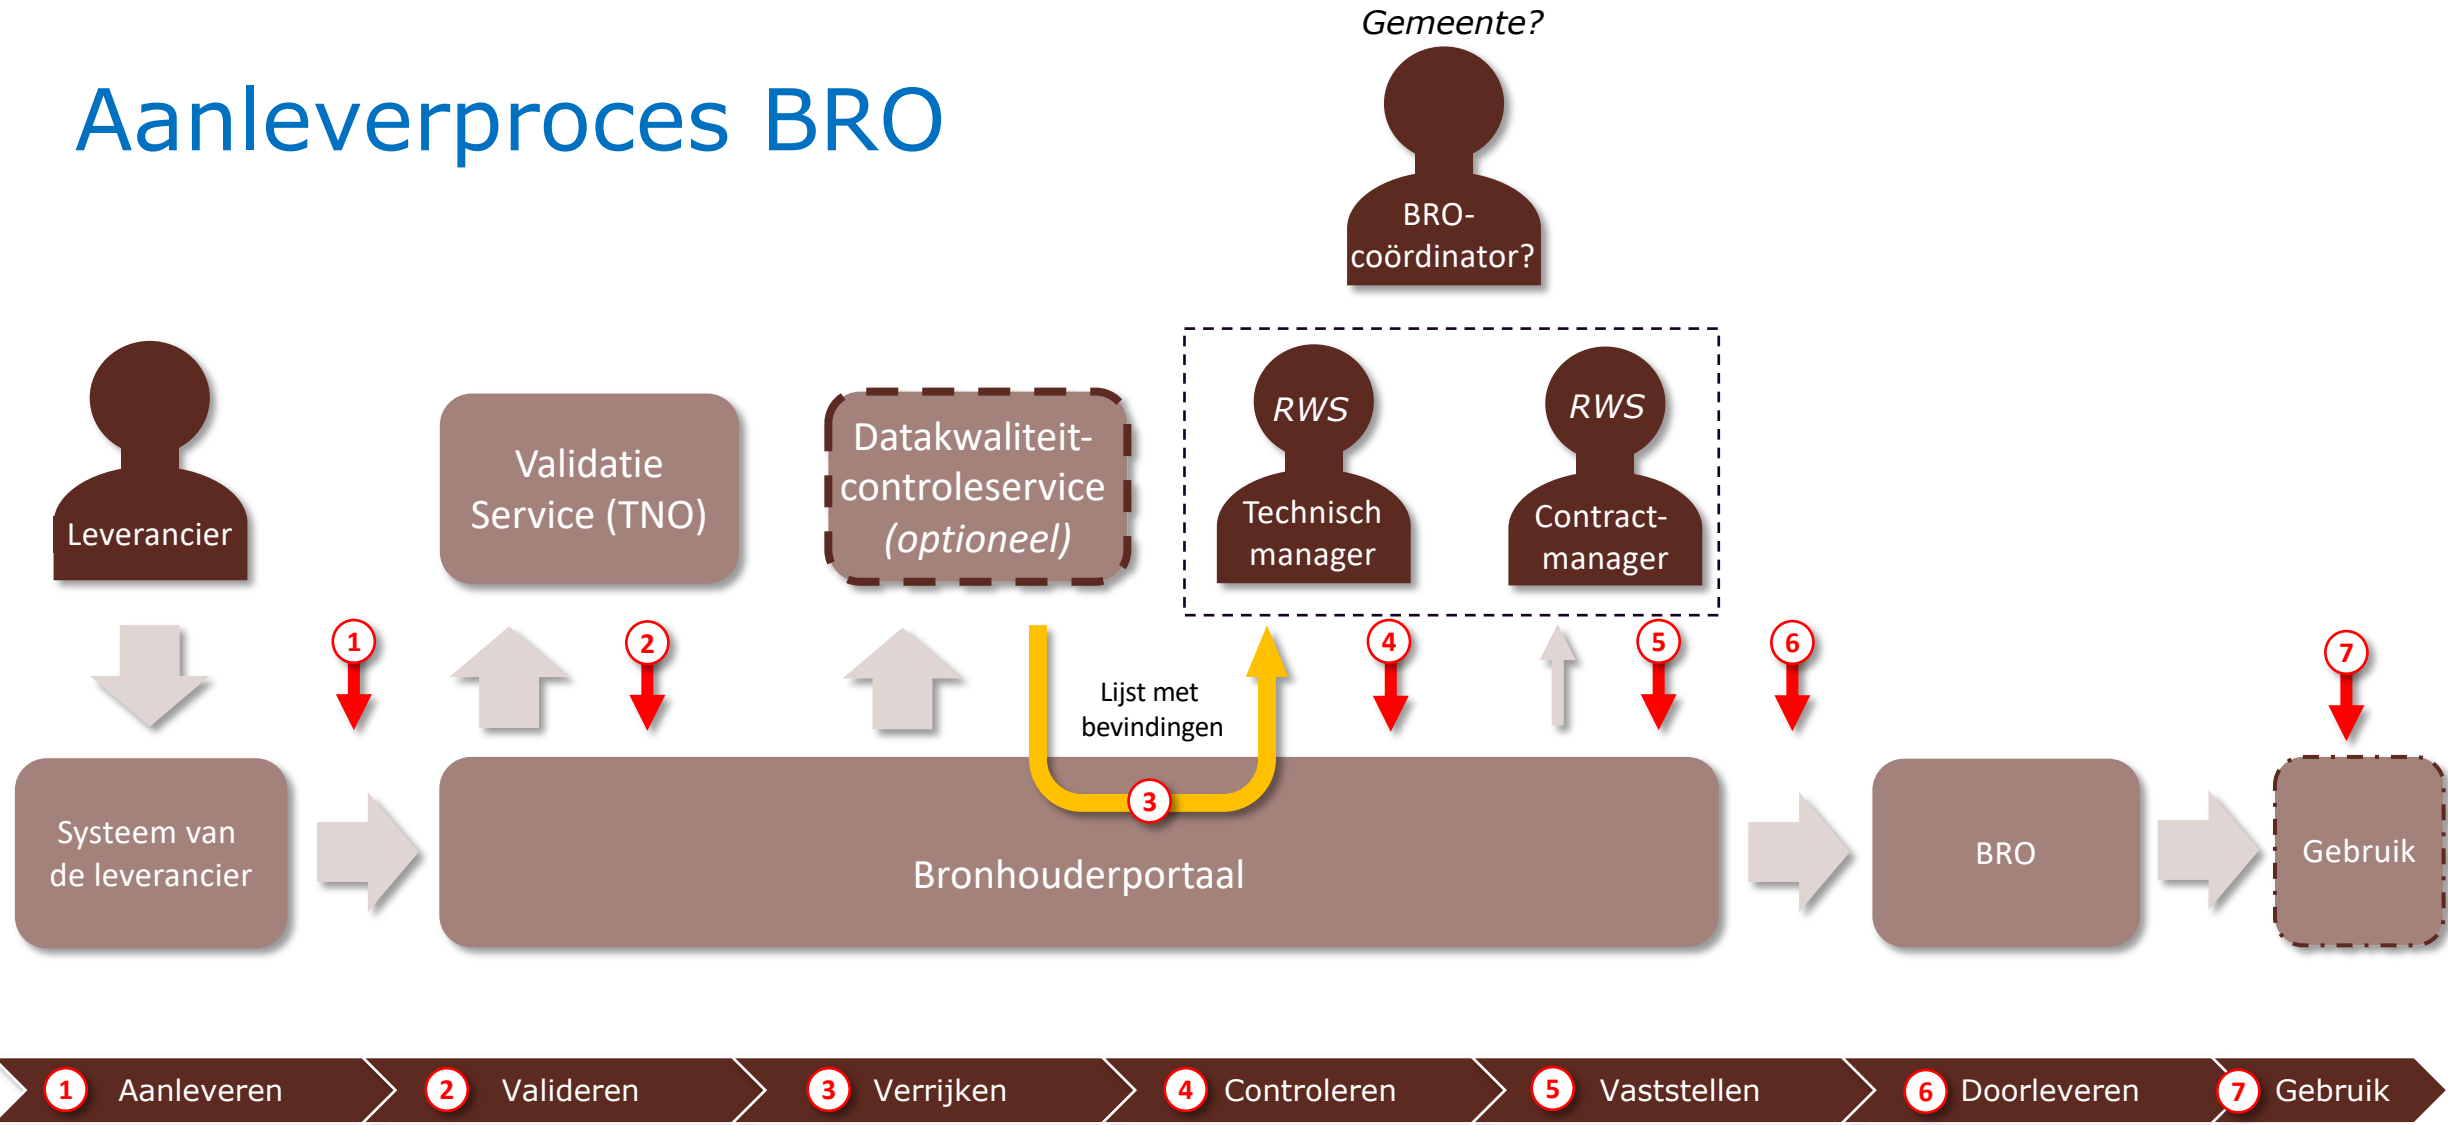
Aanleverproces BRO

Gemeente?

BRO-coördinator?

Leverancier

Validatie Service (TNO)

Datakwaliteitcontroleservice *(optioneel)*

RWS
Technisch manager

RWS
Contract-manager

1

2

Lijst met bevindingen

3

4

5

6

7

Systeem van de leverancier

Bronhouderportaal

BRO

Gebruik

1 Aanleveren
2 Valideren
3 Verrijken
4 Controleren
5 Vaststellen
6 Doorleveren
7 Gebruik